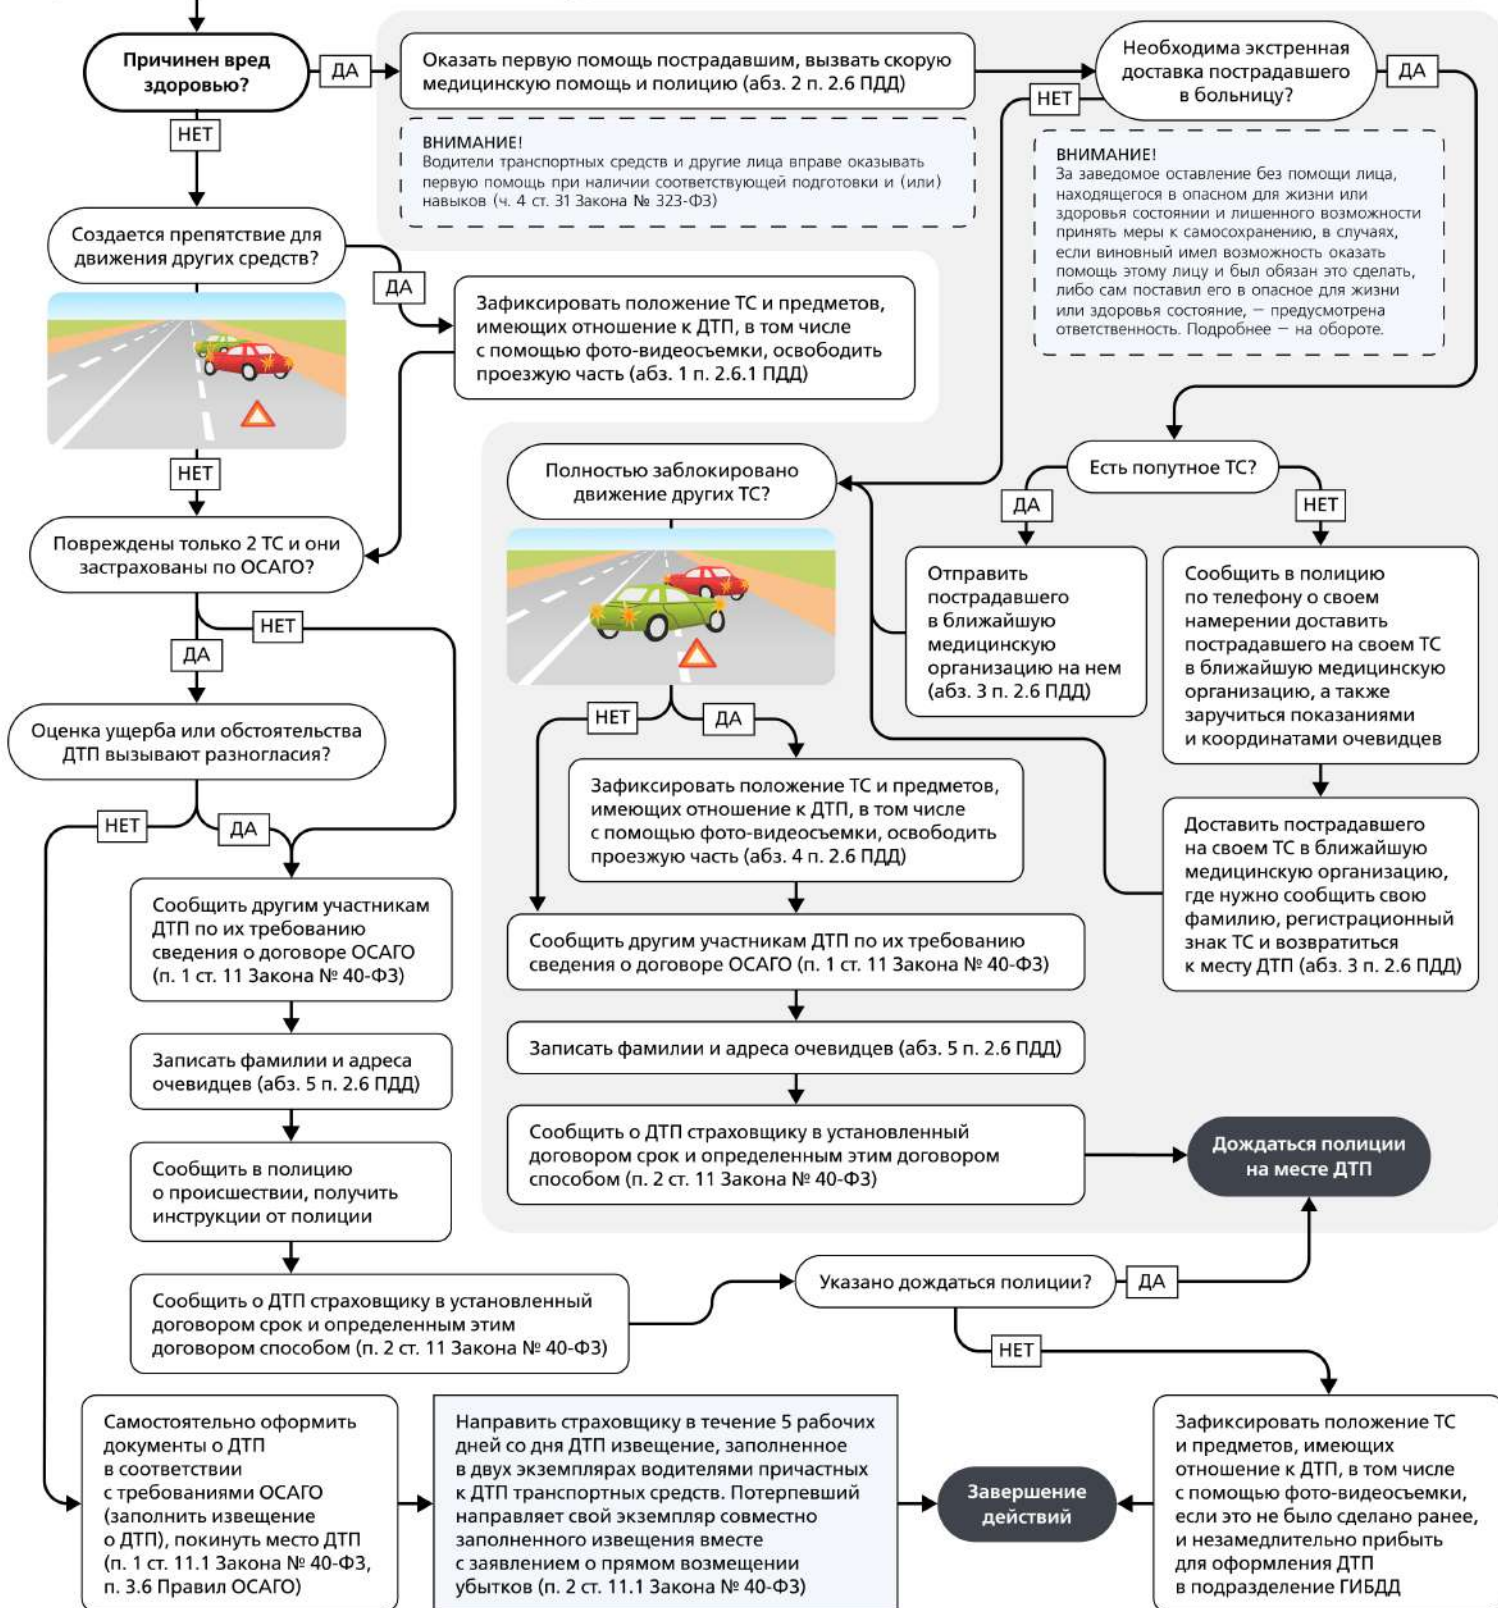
Причинен вред здоровью?

ДА

Оказать первую помощь пострадавшим, вызвать скорую медицинскую помощь и полицию (абз. 2 п. 2.6 ПДД)

ВНИМАНИЕ!
Водители транспортных средств и другие лица вправе оказывать первую помощь при наличии соответствующей подготовки и (или) навыков (ч. 4 ст. 31 Закона № 323-ФЗ)

Необходима экстренная доставка пострадавшего в больницу?

ДА

НЕТ

ВНИМАНИЕ!
За заведомое оставление без помощи лица, находящегося в опасном для жизни или здоровья состоянии и лишенного возможности принять меры к самосохранению, в случаях, если виновный имел возможность оказать помощь этому лицу и был обязан это сделать, либо сам поставил его в опасное для жизни или здоровья состояние, — предусмотрена ответственность. Подробнее — на обороте.

НЕТ

Создается препятствие для движения других средств?

ДА

Зафиксировать положение ТС и предметов, имеющих отношение к ДТП, в том числе с помощью фото-видеосъемки, освободить проезжую часть (абз. 1 п. 2.6.1 ПДД)

НЕТ

Есть попутное ТС?

ДА

НЕТ

Полностью заблокировано движение других ТС?

Повреждены только 2 ТС и они застрахованы по ОСАГО?

НЕТ

ДА

Отправить пострадавшего в ближайшую медицинскую организацию на нем (абз. 3 п. 2.6 ПДД)

Сообщить в полицию по телефону о своем намерении доставить пострадавшего на своем ТС в ближайшую медицинскую организацию, а также заручиться показаниями и координатами очевидцев

Оценка ущерба или обстоятельства ДТП вызывают разногласия?

НЕТ

ДА

Зафиксировать положение ТС и предметов, имеющих отношение к ДТП, в том числе с помощью фото-видеосъемки, освободить проезжую часть (абз. 4 п. 2.6 ПДД)

НЕТ

ДА

Доставить пострадавшего на своем ТС в ближайшую медицинскую организацию, где нужно сообщить свою фамилию, регистрационный знак ТС и возвратиться к месту ДТП (абз. 3 п. 2.6 ПДД)

Сообщить другим участникам ДТП по их требованию сведения о договоре ОСАГО (п. 1 ст. 11 Закона № 40-ФЗ)

Сообщить другим участникам ДТП по их требованию сведения о договоре ОСАГО (п. 1 ст. 11 Закона № 40-ФЗ)

Записать фамилии и адреса очевидцев (абз. 5 п. 2.6 ПДД)

Записать фамилии и адреса очевидцев (абз. 5 п. 2.6 ПДД)

Сообщить о ДТП страховщику в установленный договором срок и определенным этим договором способом (п. 2 ст. 11 Закона № 40-ФЗ)

Дождаться полиции на месте ДТП

Сообщить в полицию о происшествии, получить инструкции от полиции

Сообщить о ДТП страховщику в установленный договором срок и определенным этим договором способом (п. 2 ст. 11 Закона № 40-ФЗ)

Указано дождаться полиции?

ДА

НЕТ

Самостоятельно оформить документы о ДТП в соответствии с требованиями ОСАГО (заполнить извещение о ДТП), покинуть место ДТП (п. 1 ст. 11.1 Закона № 40-ФЗ, п. 3.6 Правил ОСАГО)

Направить страховщику в течение 5 рабочих дней со дня ДТП извещение, заполненное в двух экземплярах водителями причастных к ДТП транспортных средств. Потерпевший направляет свой экземпляр совместно заполненного извещения вместе с заявлением о прямом возмещении убытков (п. 2 ст. 11.1 Закона № 40-ФЗ)

Завершение действий

Зафиксировать положение ТС и предметов, имеющих отношение к ДТП, в том числе с помощью фото-видеосъемки, если это не было сделано ранее, и незамедлительно прибыть для оформления ДТП в подразделение ГИБДД